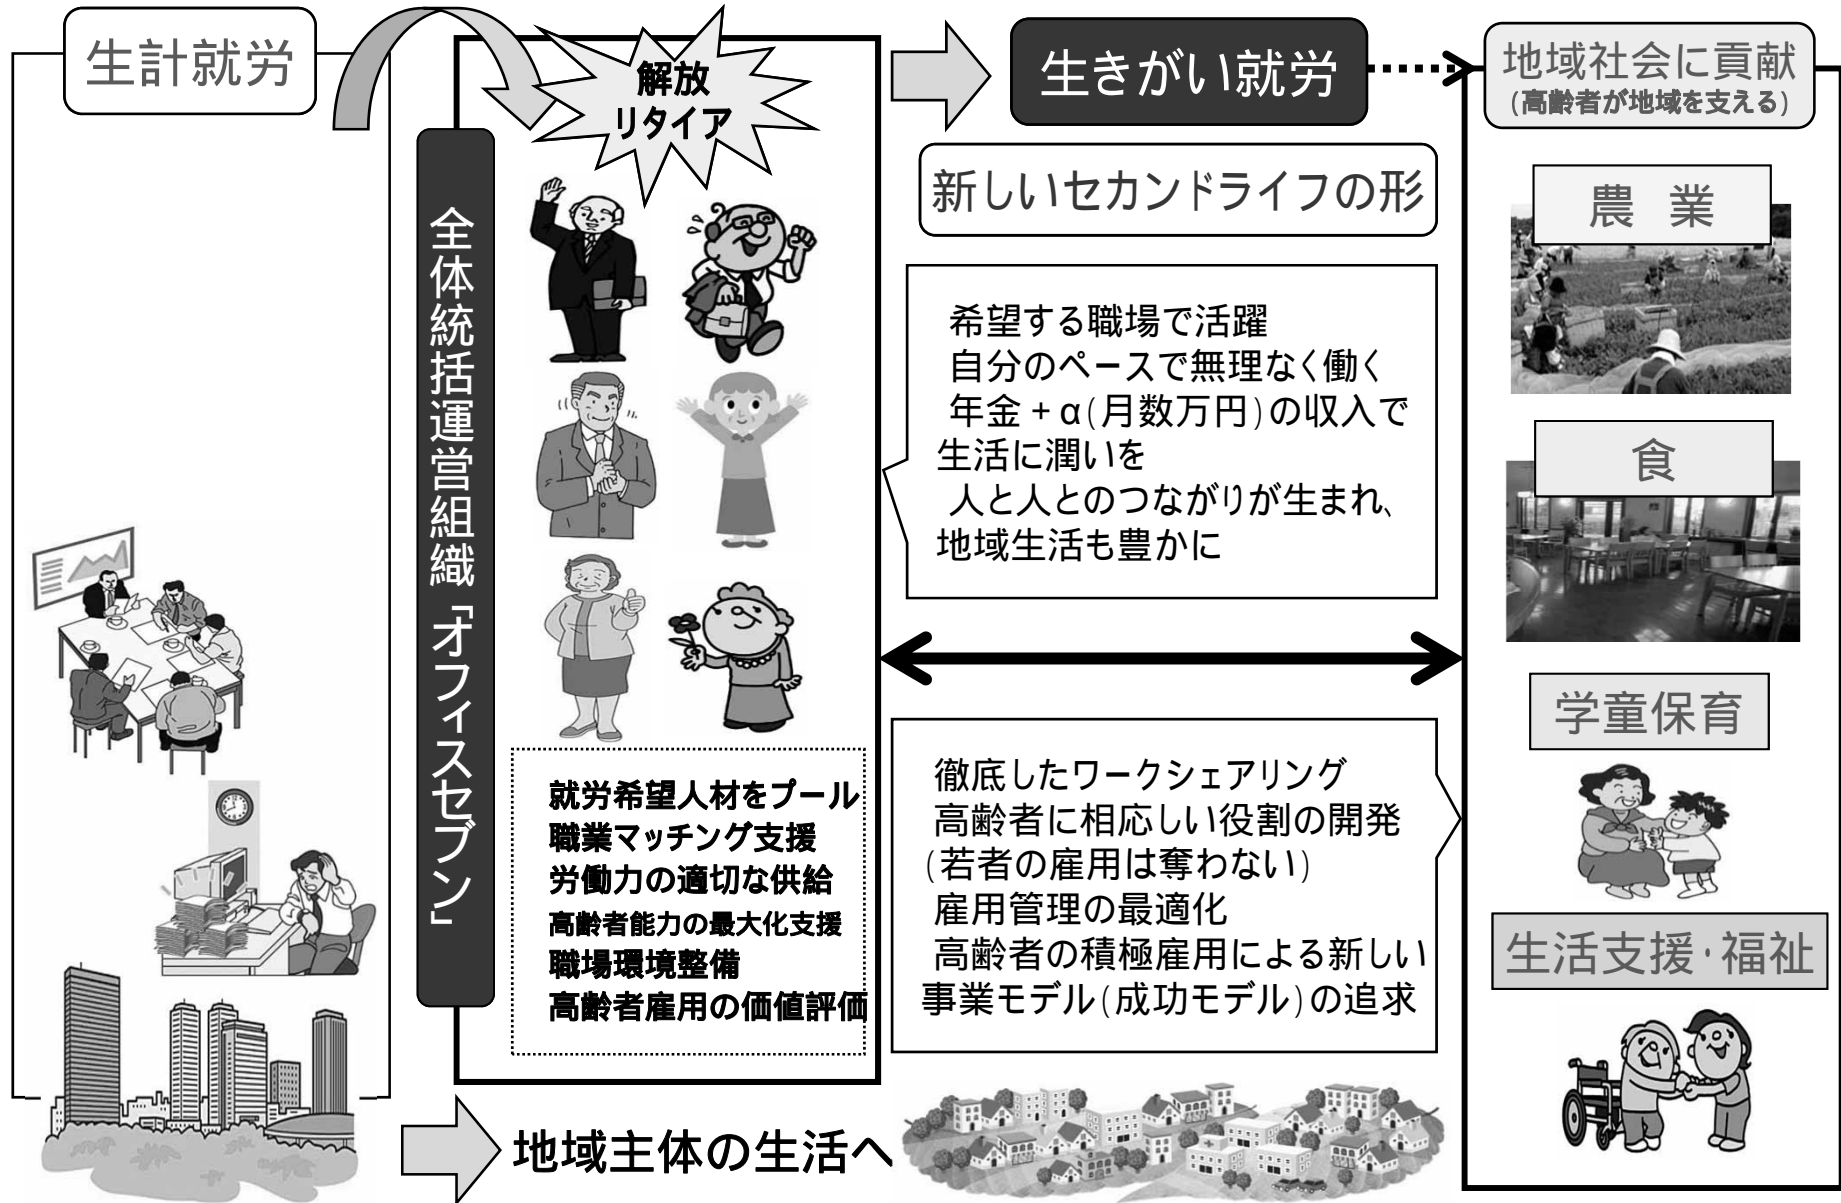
生計就労

解放
リタイア

生きがい就労

地域社会に貢献
(高齢者が地域を支える)

全体統括運営組織「オフィスセブン」

新しいセカンドライフの形

希望する職場で活躍
自分のペースで無理なく働く
年金＋α(月数万円)の収入で生活に潤いを
人と人とのつながりが生まれ、地域生活も豊かに

農　業

食

学童保育

就労希望人材をプール
職業マッチング支援
労働力の適切な供給
高齢者能力の最大化支援
職場環境整備
高齢者雇用の価値評価

徹底したワークシェアリング
高齢者に相応しい役割の開発
(若者の雇用は奪わない)
雇用管理の最適化
高齢者の積極雇用による新しい事業モデル(成功モデル)の追求

生活支援・福祉

地域主体の生活へ